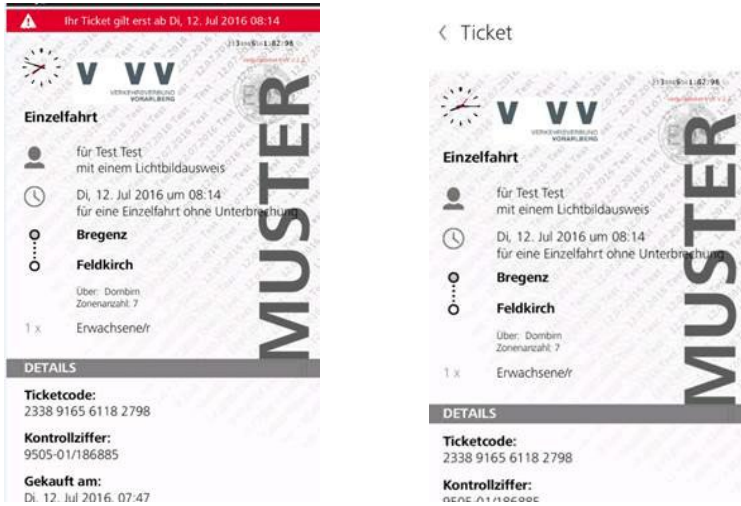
Ihr Ticket gilt erst ab Di, 12. Jul 2016 08:14

V VV
VERKEHRSVERBUND VORARLBERG

MUSTER

Einzelfahrt

für Test Test
mit einem Lichtbildausweis

Di, 12. Jul 2016 um 08:14
für eine Einzelfahrt ohne Unterbrechung

Bregenz

Feldkirch

Über: Dornbirn
Zonenanzahl: 7

1 x Erwachsene/r

DETAILS

Ticketcode:
2338 9165 6118 2798

Kontrollziffer:
9505-01/186885

Gekauft am:
Di, 12. Jul 2016, 07:47

< Ticket

V VV
VERKEHRSVERBUND VORARLBERG

MUSTER

Einzelfahrt

für Test Test
mit einem Lichtbildausweis

Di, 12. Jul 2016 um 08:14
für eine Einzelfahrt ohne Unterbrechung

Bregenz

Feldkirch

Über: Dornbirn
Zonenanzahl: 7

1 x Erwachsene/r

DETAILS

Ticketcode:
2338 9165 6118 2798

Kontrollziffer:
9505-01/186885